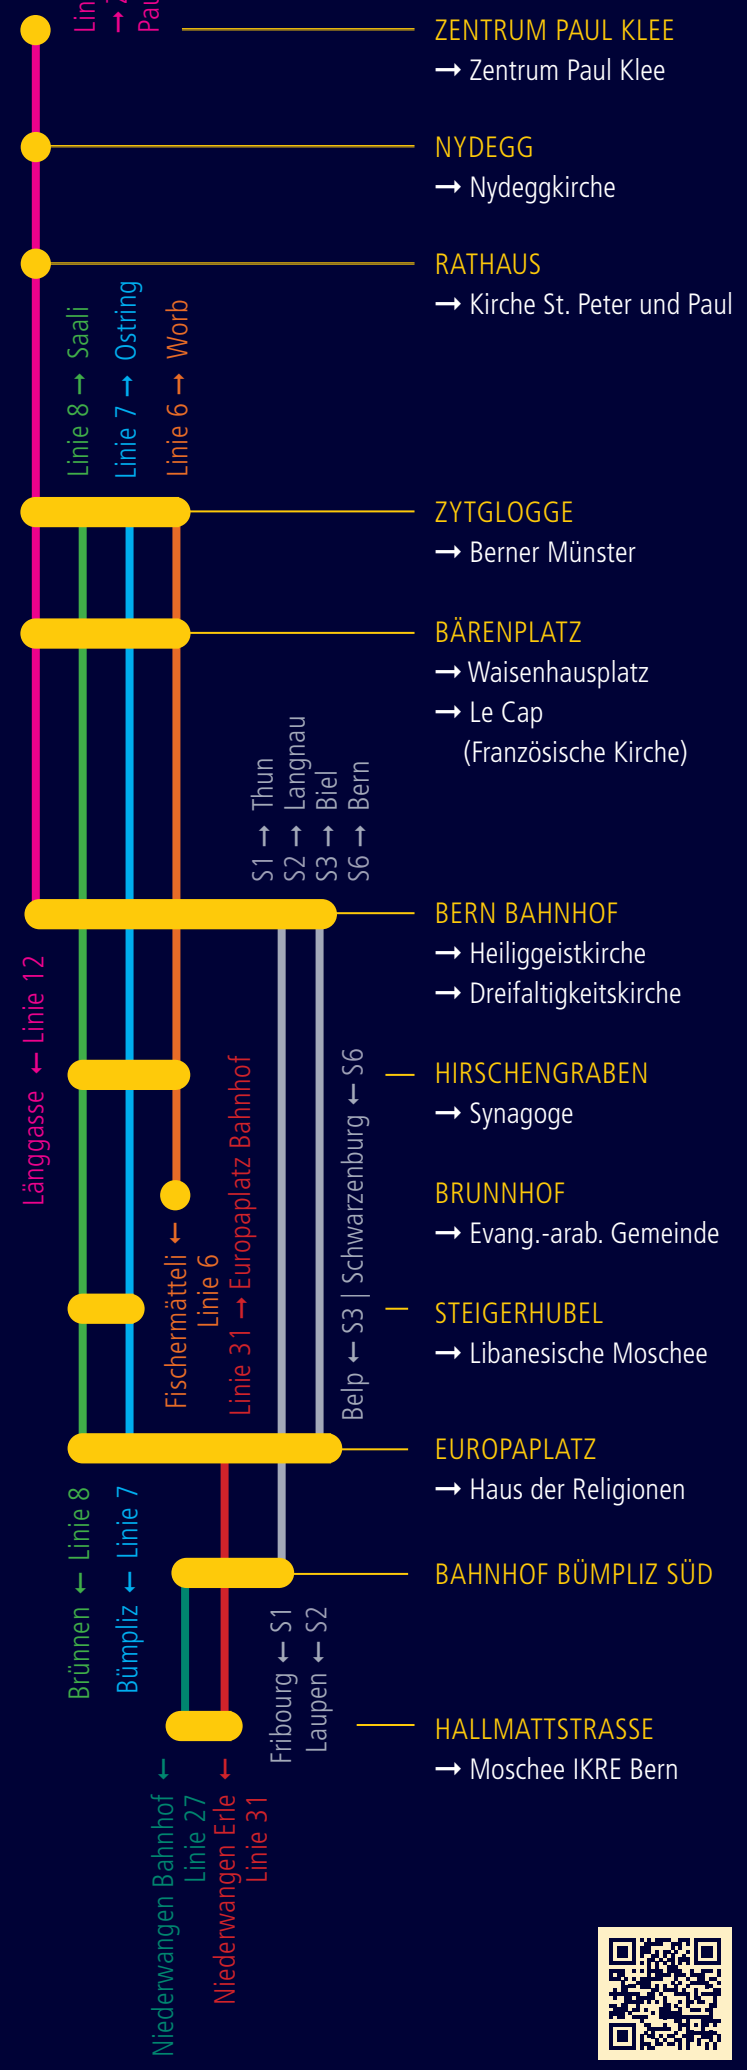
Lin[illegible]
→ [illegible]
Pau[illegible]

ZENTRUM PAUL KLEE
→ Zentrum Paul Klee

NYDEGG
→ Nydeggkirche

RATHAUS
→ Kirche St. Peter und Paul

Linie 8 → Saali
Linie 7 → Ostring
Linie 6 → Worb

ZYTGLOGGE
→ Berner Münster

BÄRENPLATZ
→ Waisenhausplatz
→ Le Cap
(Französische Kirche)

S1 → Thun
S2 → Langnau
S3 → Biel
S6 → Bern

BERN BAHNHOF
→ Heiliggeistkirche
→ Dreifaltigkeitskirche

Länggasse ← Linie 12

Fischermätteli ← Linie 6
Linie 31 → Europaplatz Bahnhof

Belp ← S3 | Schwarzenburg ← S6

HIRSCHENGRABEN
→ Synagoge

BRUNNHOF
→ Evang.-arab. Gemeinde

STEIGERHUBEL
→ Libanesische Moschee

EUROPAPLATZ
→ Haus der Religionen

Brünnen ← Linie 8
Bümpliz ← Linie 7

BAHNHOF BÜMPLIZ SÜD

Fribourg ← S1
Laupen ← S2

HALLMATTSTRASSE
→ Moschee IKRE Bern

Niederwangen Bahnhof ← Linie 27
Niederwangen Erle ← Linie 31